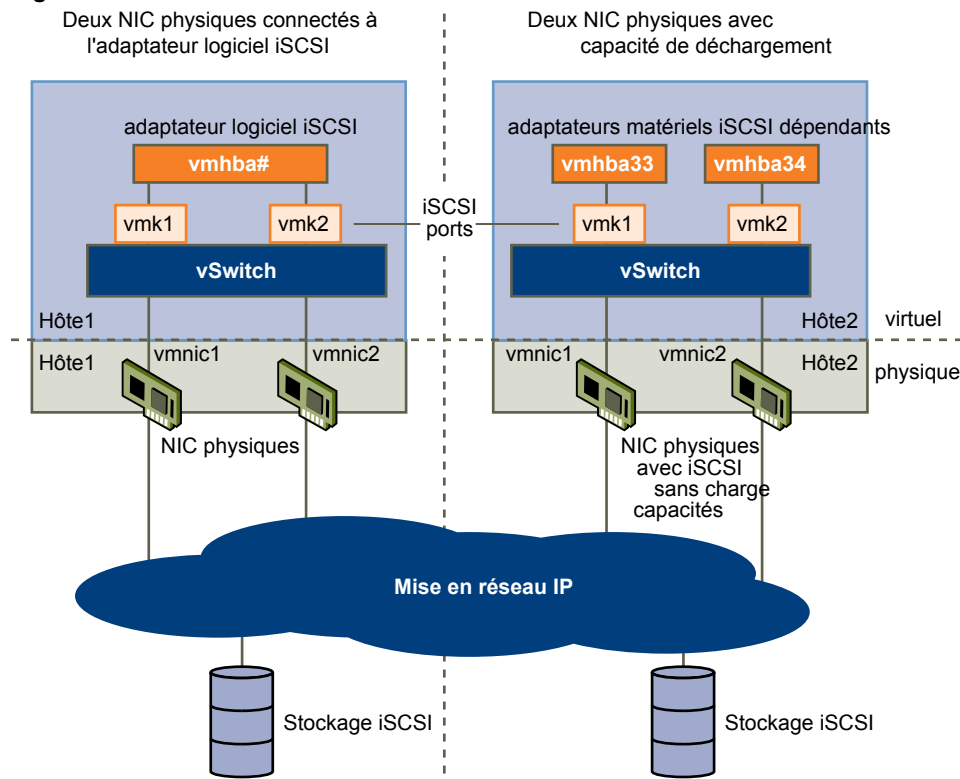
Deux NIC physiques connectés à l'adaptateur logiciel iSCSI

Deux NIC physiques avec capacité de déchargement

adaptateur logiciel iSCSI

vmhba#

vmk1

vmk2

vSwitch

Hôte1

adaptateurs matériels iSCSI dépendants

vmhba33

vmhba34

vmk1

vmk2

vSwitch

Hôte2

iSCSI ports

virtuel

Hôte1

vmnic1

vmnic2

vmnic1

vmnic2

Hôte2

physique

NIC physiques

NIC physiques avec iSCSI sans charge capacités

Mise en réseau IP

Stockage iSCSI

Stockage iSCSI